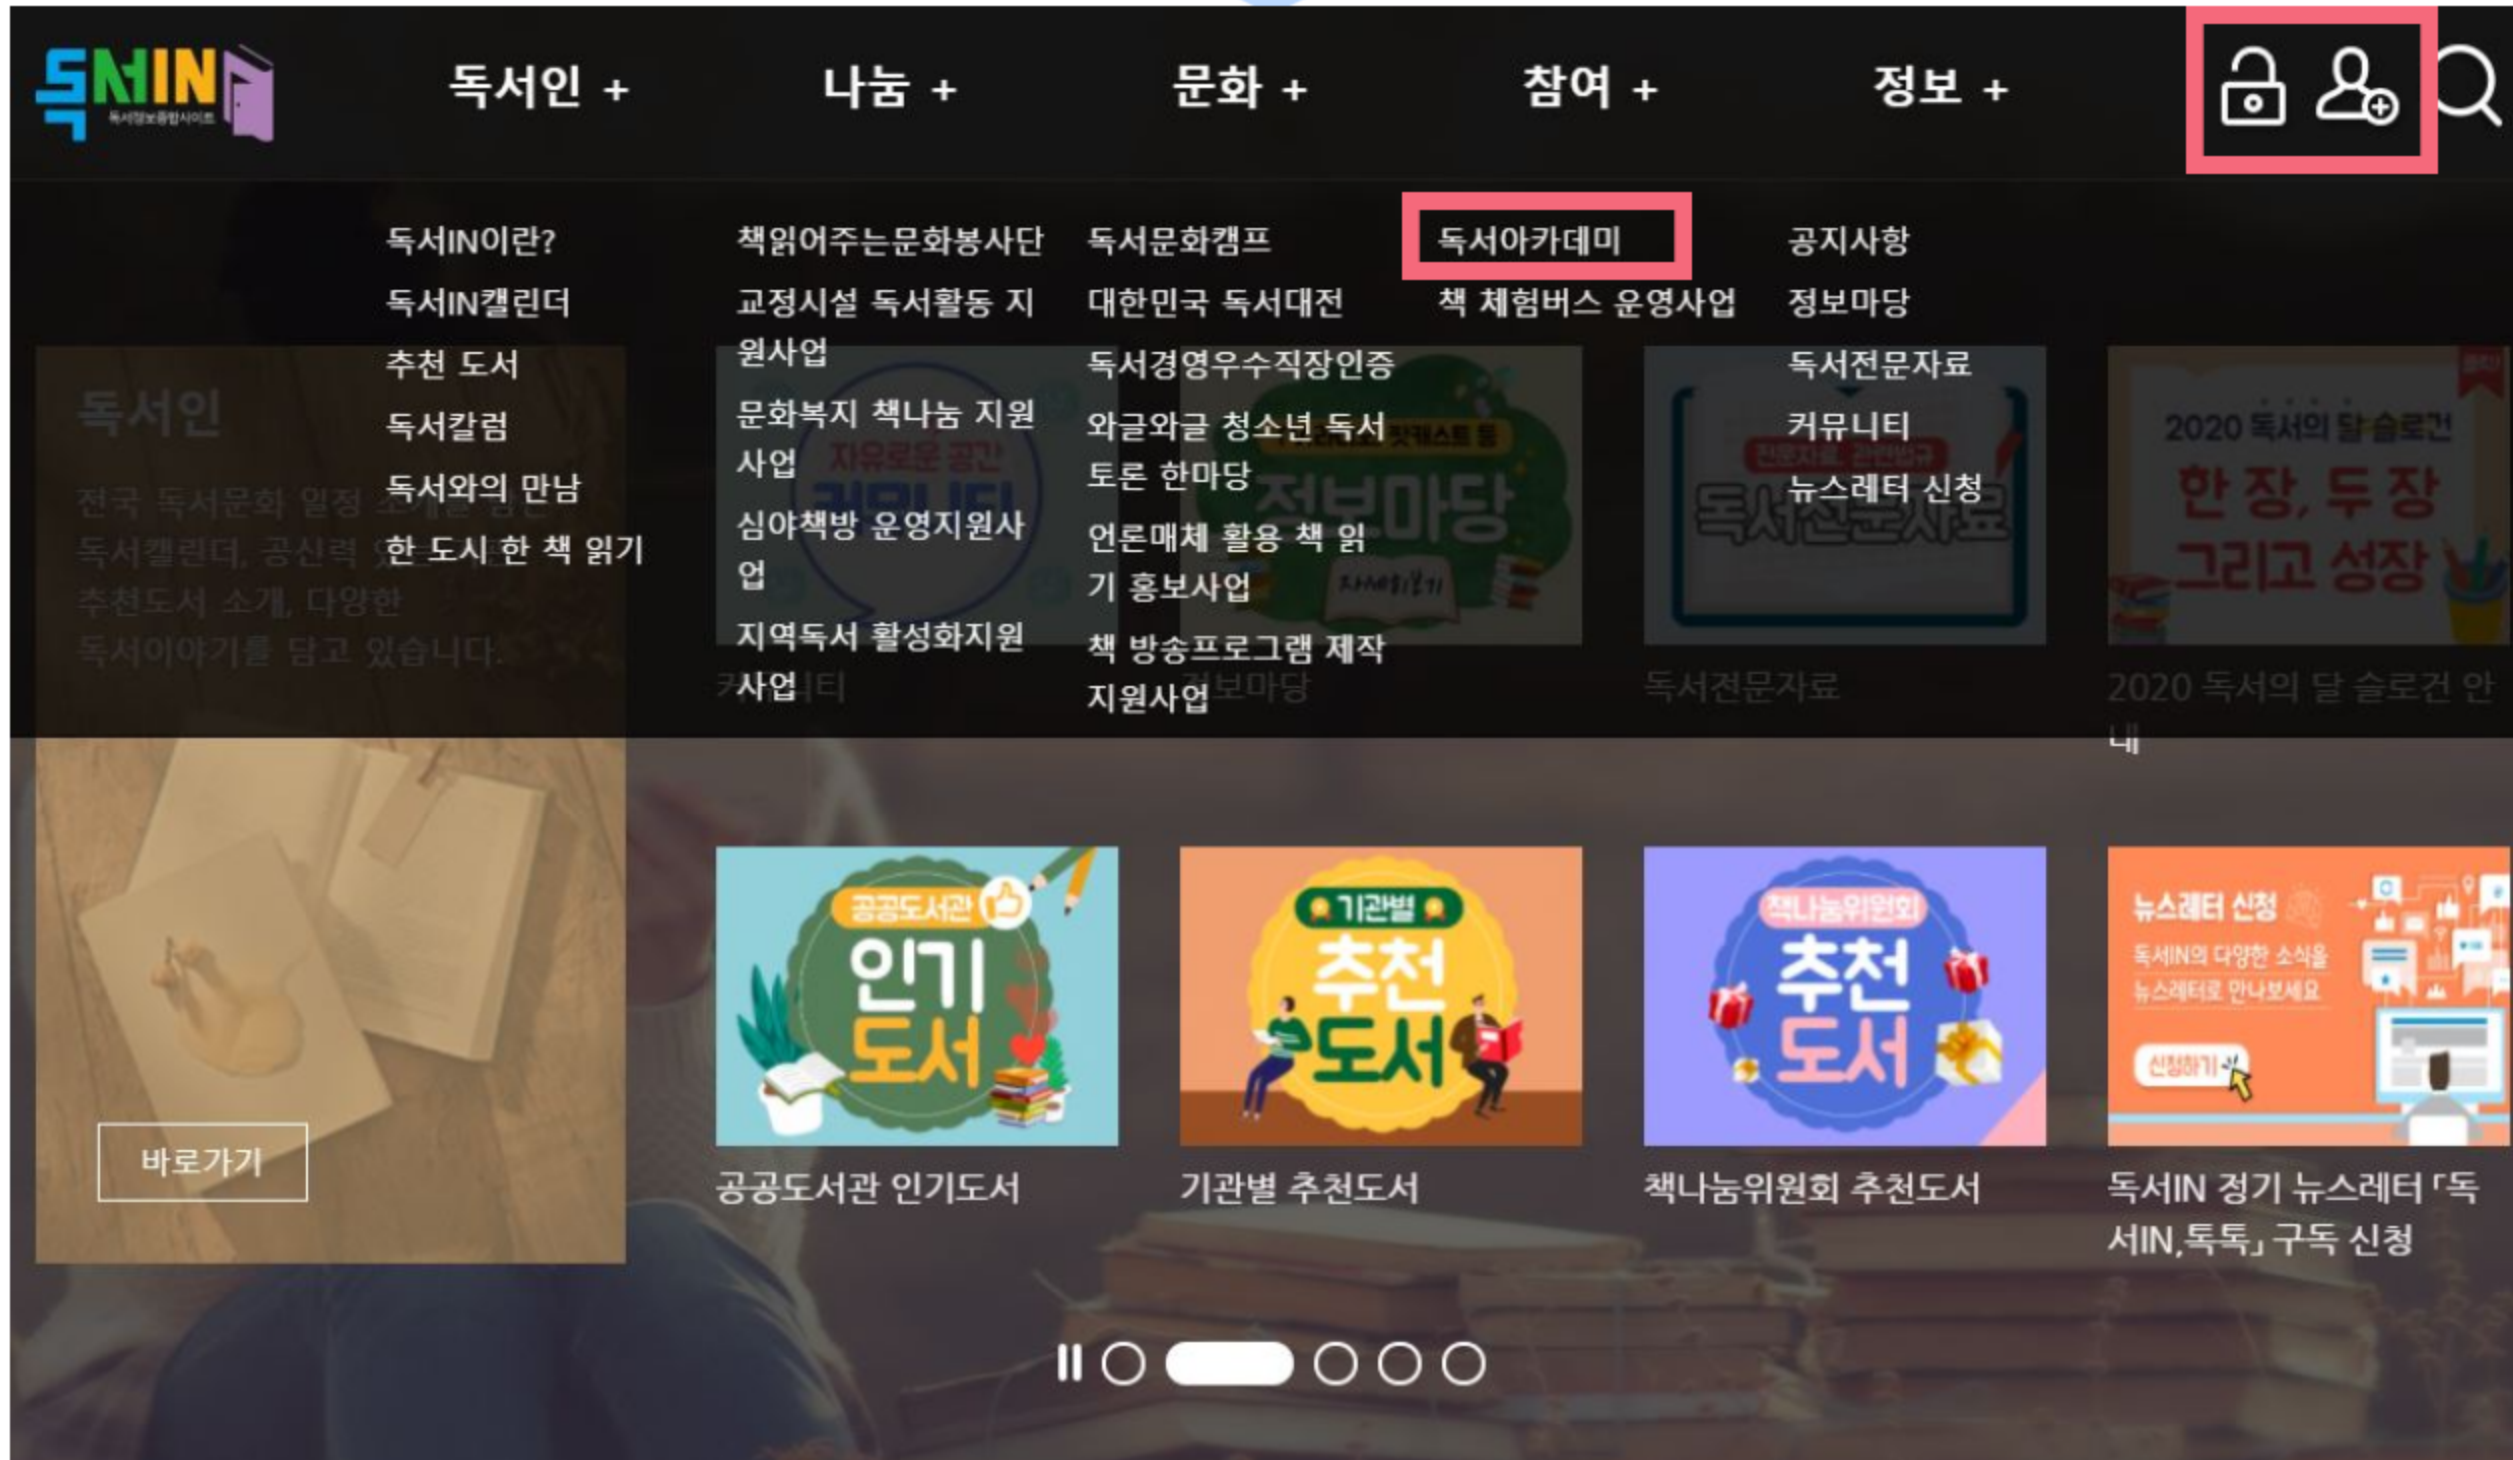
독서IN
독서정보종합사이트

독서인 + 나눔 + 문화 + 참여 + 정보 +

독서IN이란?
독서IN캘린더
추천 도서
독서칼럼
독서와의 만남
한 도시 한 책 읽기

책읽어주는문화봉사단
교정시설 독서활동 지원사업
문화복지 책나눔 지원사업
심야책방 운영지원사업
지역독서 활성화지원사업

독서문화캠프
대한민국 독서대전
독서경영우수직장인증
와글와글 청소년 독서토론 한마당
언론매체 활용 책 읽기 홍보사업
책 방송프로그램 제작지원사업

독서아카데미
책 체험버스 운영사업

공지사항
정보마당
독서전문자료
커뮤니티
뉴스레터 신청

독서인
전국 독서문화 일정 소개를 담은 독서캘린더, 공신력 있는 추천도서 소개, 다양한 독서이야기를 담고 있습니다.

커뮤니티
정보마당
독서전문자료
2020 독서의 달 슬로건
한 장, 두 장 그리고 성장
2020 독서의 달 슬로건 안내

바로가기

공공도서관
인기 도서
공공도서관 인기도서

기관별
추천 도서
기관별 추천도서

책나눔위원회
추천 도서
책나눔위원회 추천도서

뉴스레터 신청
독서IN의 다양한 소식을 뉴스레터로 만나보세요
신청하기
독서IN 정기 뉴스레터 「독서IN,톡톡」 구독 신청